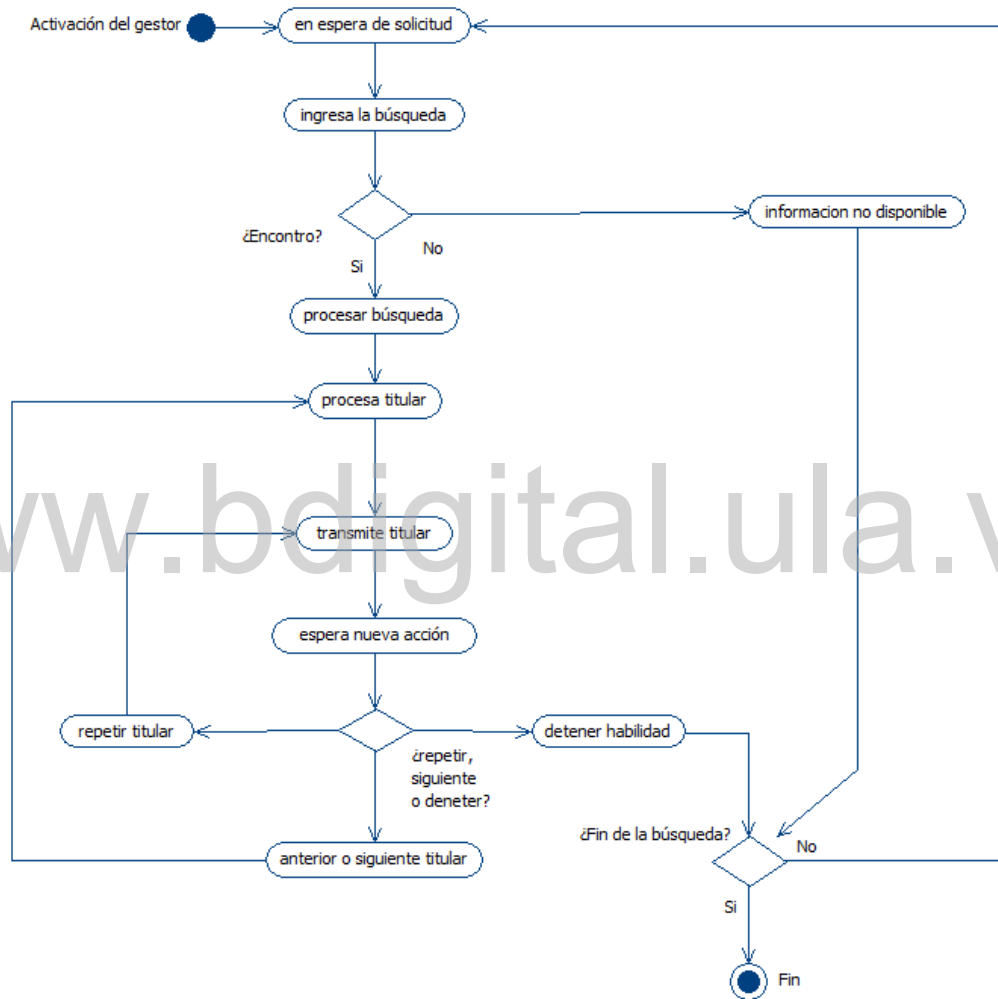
Activación del gestor
en espera de solicitud
ingresa la búsqueda
¿Encontro?
No
informacion no disponible
Si
procesar búsqueda
procesa titular
www.bdigital.ula.v
transmite titular
espera nueva acción
repetir titular
detener habilidad
¿repetir, siguiente o deneter?
¿Fin de la búsqueda?
No
anterior o siguiente titular
Si
Fin